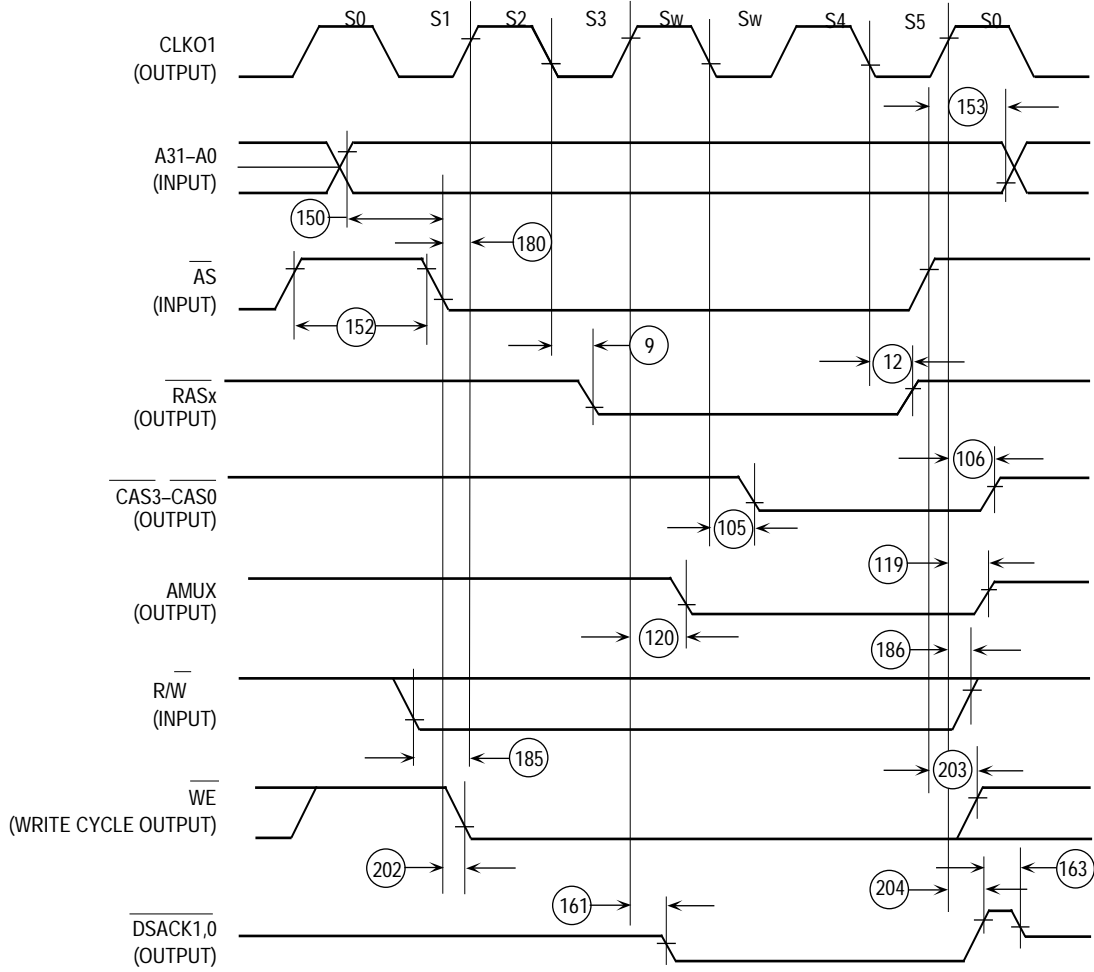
S0 S1 S2 S3 Sw Sw S4 S5 S0

CLKO1
(OUTPUT)

153

A31–A0
(INPUT)

150

180

$\overline{AS}$
(INPUT)

152

9

12

$\overline{RASx}$
(OUTPUT)

106

$\overline{CAS3}$–$\overline{CAS0}$
(OUTPUT)

105

119

AMUX
(OUTPUT)

120

186

R/$\overline{W}$
(INPUT)

185

203

$\overline{WE}$
(WRITE CYCLE OUTPUT)

202

204

163

161

$\overline{DSACK1,0}$
(OUTPUT)